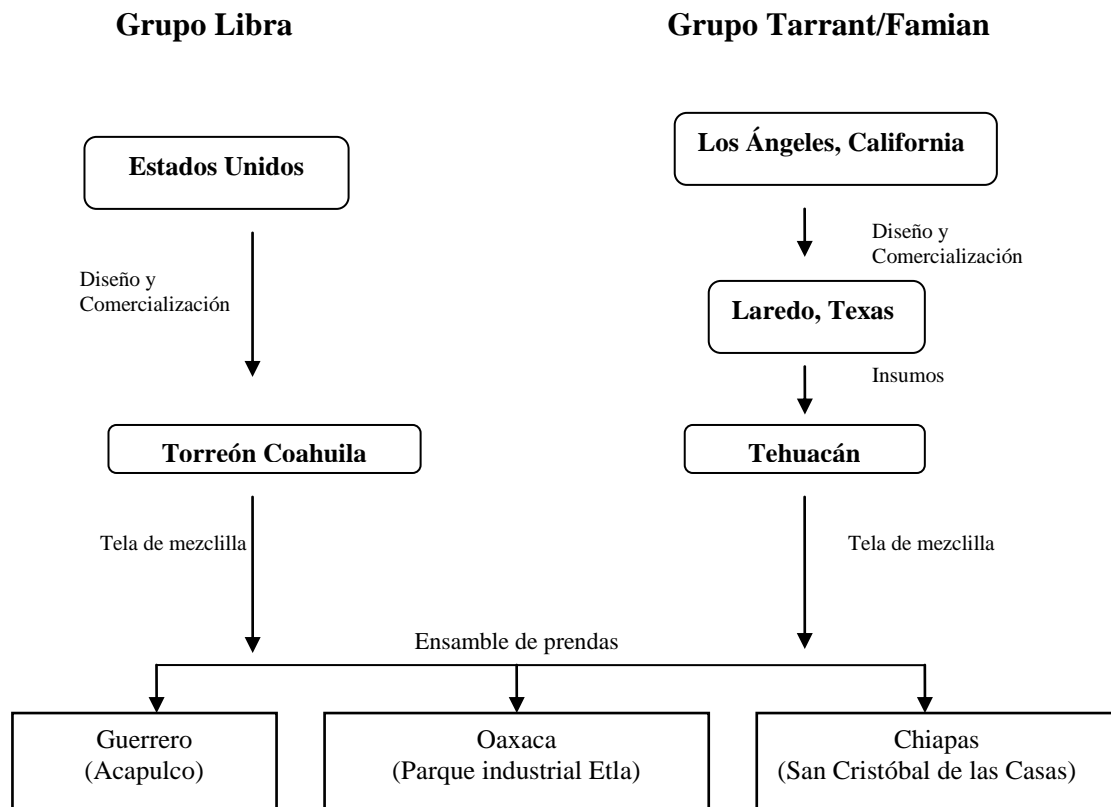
Grupo Libra

Grupo Tarrant/Famian

Estados Unidos

Diseño y Comercialización

Torreón Coahuila

Tela de mezclilla

Los Ángeles, California

Diseño y Comercialización

Laredo, Texas

Insumos

Tehuacán

Tela de mezclilla

Ensamble de prendas

Guerrero (Acapulco)

Oaxaca (Parque industrial Etla)

Chiapas (San Cristóbal de las Casas)